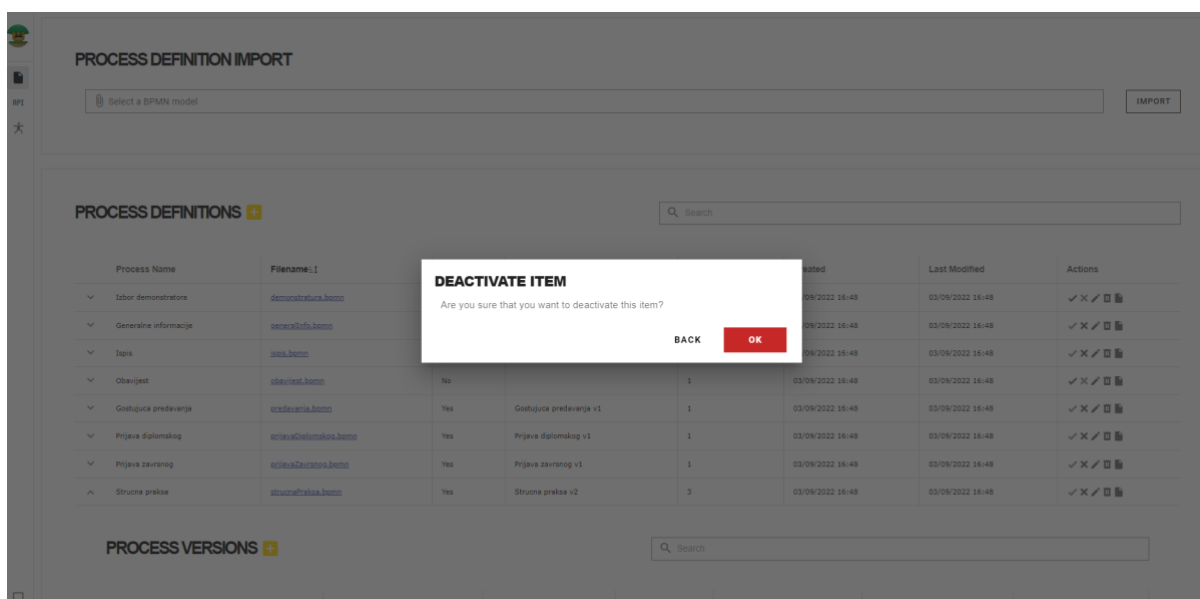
API

PROCESS DEFINITION IMPORT

Select a BPMN model

IMPORT

PROCESS DEFINITIONS +

Search

| | Process Name | Filename | | | | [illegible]eated | Last Modified | Actions |
|---|---|---|---|---|---|---|---|---|
| ⌄ | Izbor demonstratora | demonstratura.bpmn | | | | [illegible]/09/2022 16:48 | 03/09/2022 16:48 | |
| ⌄ | Generalne informacije | generalInfo.bpmn | | | | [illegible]/09/2022 16:48 | 03/09/2022 16:48 | |
| ⌄ | Ispis | ispis.bpmn | | | | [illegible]/09/2022 16:48 | 03/09/2022 16:48 | |
| ⌄ | Obavijest | obavijest.bpmn | No | | 1 | 03/09/2022 16:48 | 03/09/2022 16:48 | |
| ⌄ | Gostujuca predavanja | predavanja.bpmn | Yes | Gostujuca predavanja v1 | 1 | 03/09/2022 16:48 | 03/09/2022 16:48 | |
| ⌄ | Prijava diplomskog | prijavaDiplomskog.bpmn | Yes | Prijava diplomskog v1 | 1 | 03/09/2022 16:48 | 03/09/2022 16:48 | |
| ⌄ | Prijava zavrsnog | prijavaZavrsnog.bpmn | Yes | Prijava zavrsnog v1 | 1 | 03/09/2022 16:48 | 03/09/2022 16:48 | |
| ^ | Strucna praksa | strucnaPraksa.bpmn | Yes | Strucna praksa v2 | 3 | 03/09/2022 16:48 | 03/09/2022 16:48 | |

DEACTIVATE ITEM

Are you sure that you want to deactivate this item?

BACK OK

PROCESS VERSIONS +

Search